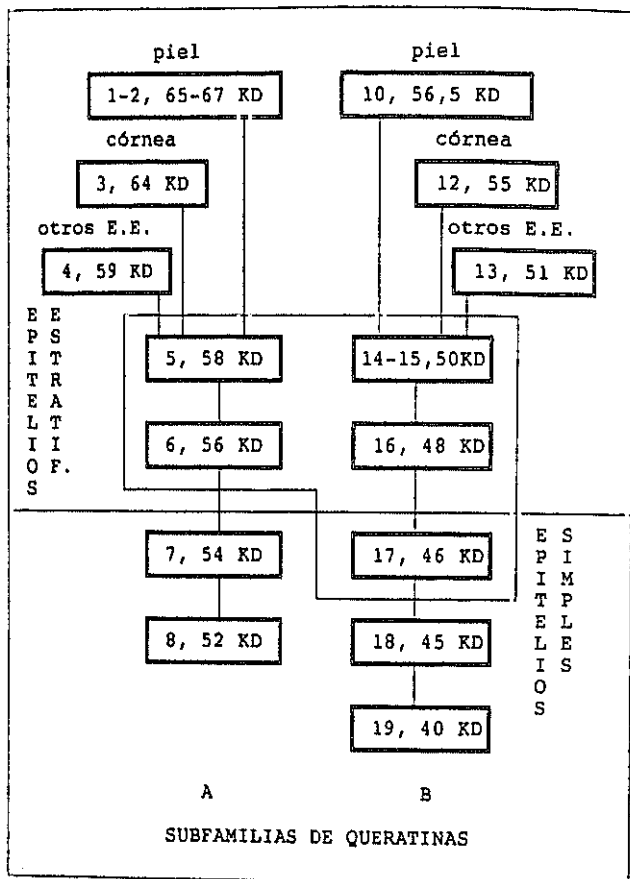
piel

1-2, 65-67 KD

piel

10, 56,5 KD

córnea

3, 64 KD

córnea

12, 55 KD

otros E.E.

4, 59 KD

otros E.E.

13, 51 KD

EPITELIOS ESTRATIF.

5, 58 KD

14-15,50KD

6, 56 KD

16, 48 KD

7, 54 KD

17, 46 KD

EPITELIOS SIMPLES

8, 52 KD

18, 45 KD

19, 40 KD

A

B

SUBFAMILIAS DE QUERATINAS